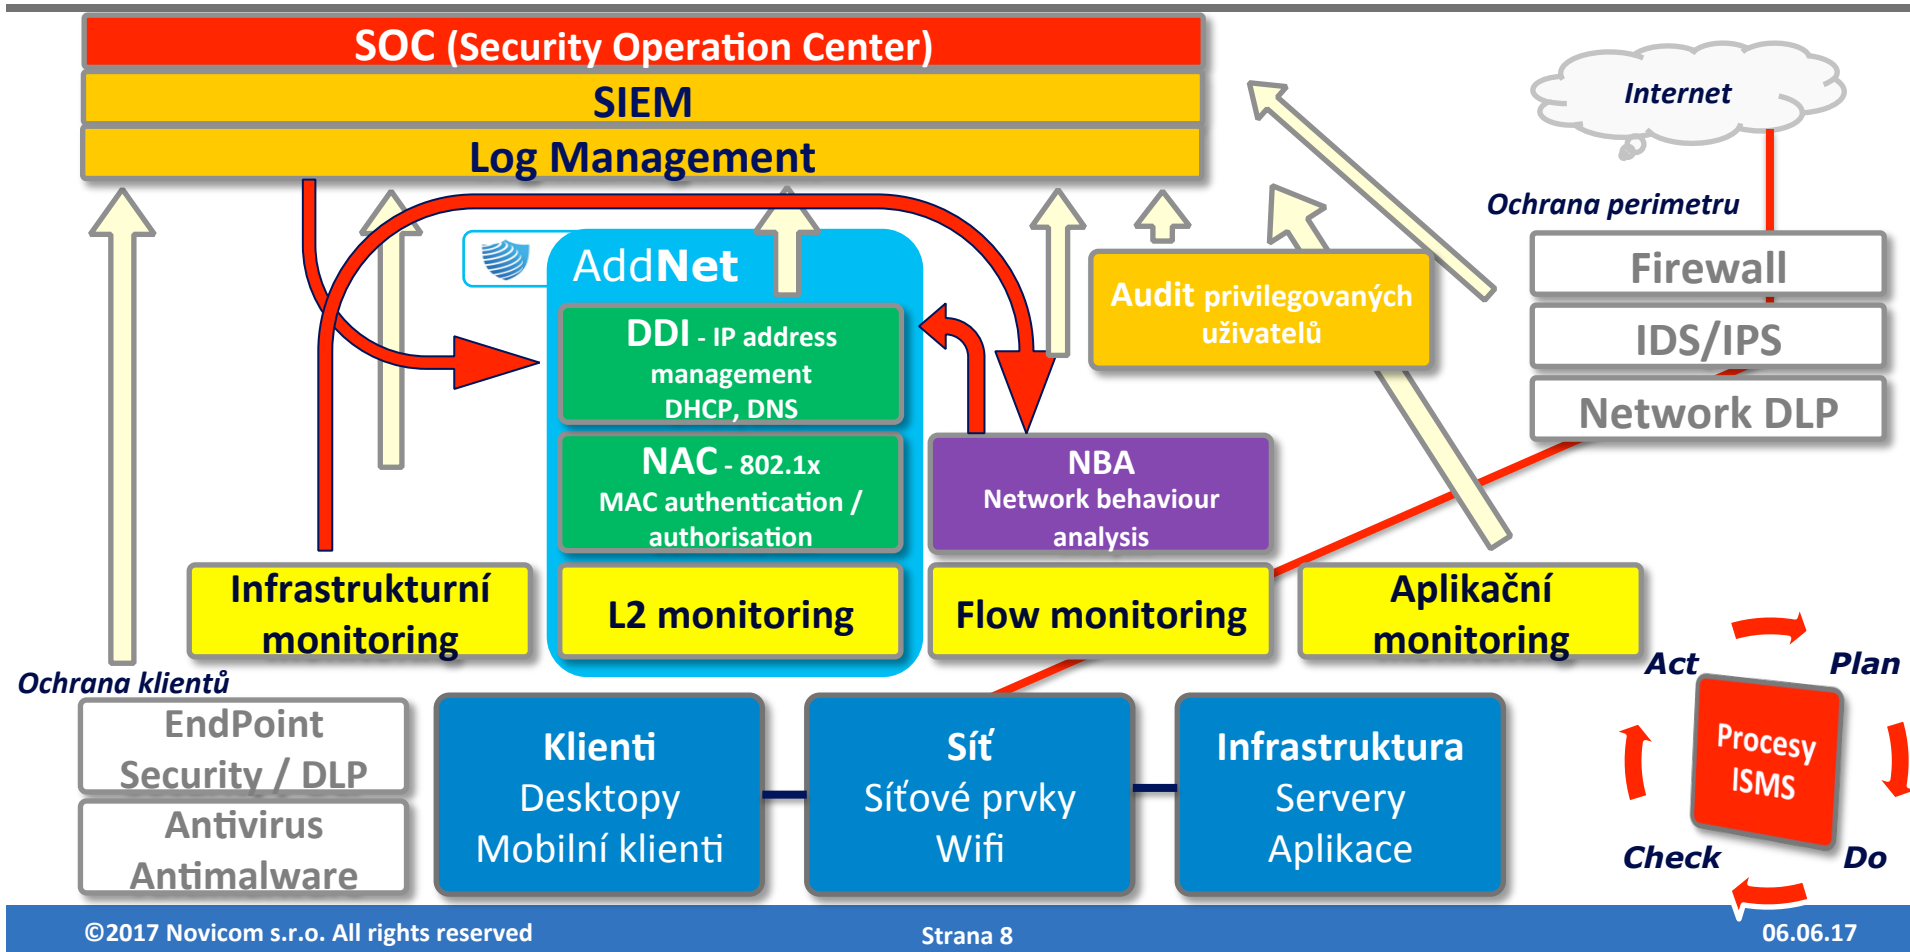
SOC (Security Operation Center)

SIEM

Log Management

Internet

Ochrana perimetru

Firewall

IDS/IPS

Network DLP

AddNet

DDI - IP address management DHCP, DNS

NAC - 802.1x MAC authentication / authorisation

Audit privilegovaných uživatelů

NBA Network behaviour analysis

Infrastrukturní monitoring

L2 monitoring

Flow monitoring

Aplikační monitoring

Ochrana klientů

EndPoint Security / DLP

Antivirus Antimalware

Klienti Desktopy Mobilní klienti

Síť Síťové prvky Wifi

Infrastruktura Servery Aplikace

Act

Plan

Procesy ISMS

Check

Do

©2017 Novicom s.r.o. All rights reserved

Strana 8

06.06.17